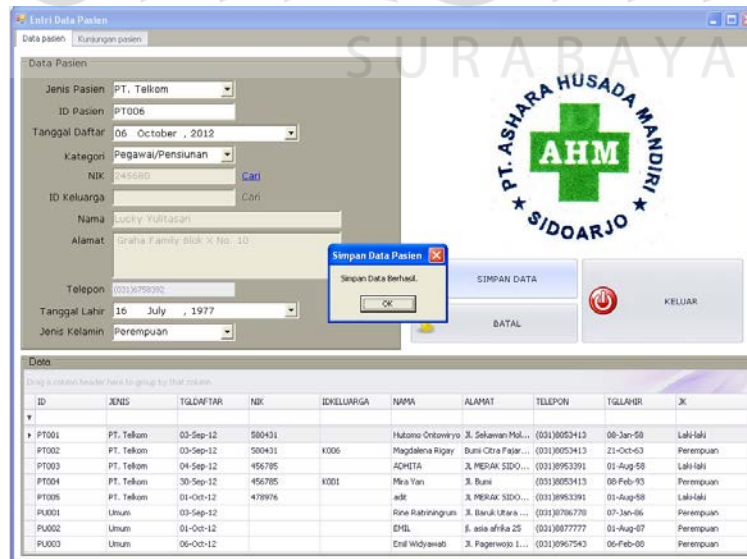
Entri Data Pasien

Data pasien | Kunjungan pasien

SURABAYA

Data Pasien

Jenis Pasien PT. Telkom

ID Pasien PT006

Tanggal Daftar 06 October , 2012

Kategori Pegawai/Pensiunan

NIK 245680 Cari

ID Keluarga Cari

Nama Lucky Yulitasari

Alamat Graha Family Blok X No. 10

Telepon (031)6758392

Tanggal Lahir 16 July , 1977

Jenis Kelamin Perempuan

PT. ASHARA HUSADA MANDIRI

AHM

SIDOARJO

Simpan Data Pasien

Simpan Data Berhasil.

OK

SIMPAN DATA

BATAL

KELUAR

Data

Drag a column header here to group by that column

| ID | JENIS | TGLDAFTAR | NIK | IDKELUARGA | NAMA | ALAMAT | TELEPON | TGLLAHIR | JK |
|---|---|---|---|---|---|---|---|---|---|
| PT001 | PT. Telkom | 03-Sep-12 | 580431 | | Hutomo Ontowiryo | Jl. Sekawan Mol... | (031)8053413 | 08-Jan-58 | Laki-laki |
| PT002 | PT. Telkom | 03-Sep-12 | 580431 | K006 | Magdalena Rigay | Bumi Citra Fajar... | (031)8053413 | 21-Oct-63 | Perempuan |
| PT003 | PT. Telkom | 04-Sep-12 | 456785 | | ADHITA | JL MERAK SIDO... | (031)8953391 | 01-Aug-58 | Laki-laki |
| PT004 | PT. Telkom | 30-Sep-12 | 456785 | K001 | Mira Yan | Jl. Bumi | (031)8053413 | 08-Feb-93 | Perempuan |
| PT005 | PT. Telkom | 01-Oct-12 | 478976 | | adit | JL MERAK SIDO... | (031)8953391 | 01-Aug-58 | Laki-laki |
| PU001 | Umum | 03-Sep-12 | | | Rine Ratriningrum | Jl. Baruk Utara ... | (031)8786770 | 07-Jan-86 | Perempuan |
| PU002 | Umum | 01-Oct-12 | | | EMIL | jl. asia afrika 25 | (031)8877777 | 01-Aug-87 | Perempuan |
| PU003 | Umum | 06-Oct-12 | | | Emil Widyawati | Jl. Pagerwojo 1... | (031)8967543 | 06-Feb-88 | Perempuan |